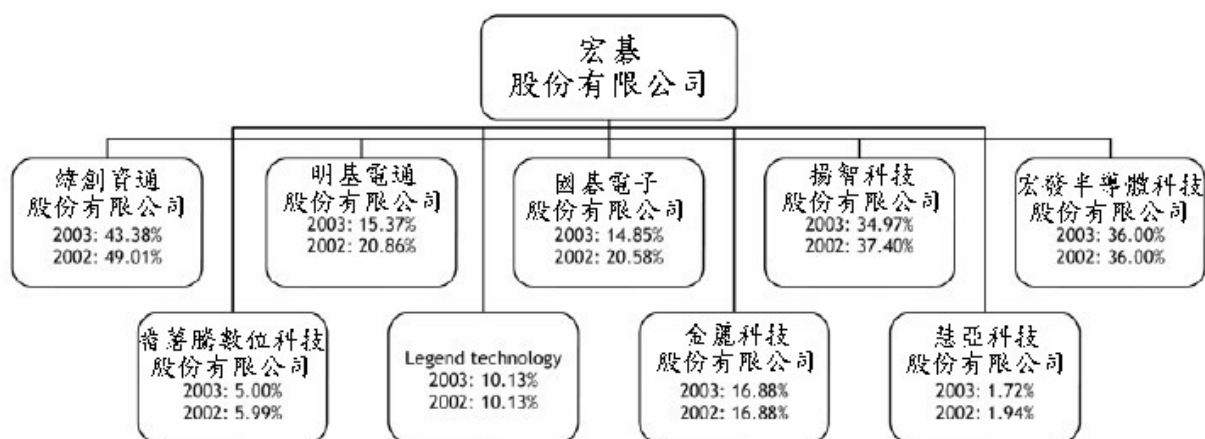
宏碁
股份有限公司

緯創資通
股份有限公司
2003: 43.38%
2002: 49.01%

明基電通
股份有限公司
2003: 15.37%
2002: 20.86%

國碁電子
股份有限公司
2003: 14.85%
2002: 20.58%

揚智科技
股份有限公司
2003: 34.97%
2002: 37.40%

宏發半導體科技
股份有限公司
2003: 36.00%
2002: 36.00%

搢薯騰數位科技
股份有限公司
2003: 5.00%
2002: 5.99%

Legend technology
2003: 10.13%
2002: 10.13%

金麗科技
股份有限公司
2003: 16.88%
2002: 16.88%

慧亞科技
股份有限公司
2003: 1.72%
2002: 1.94%